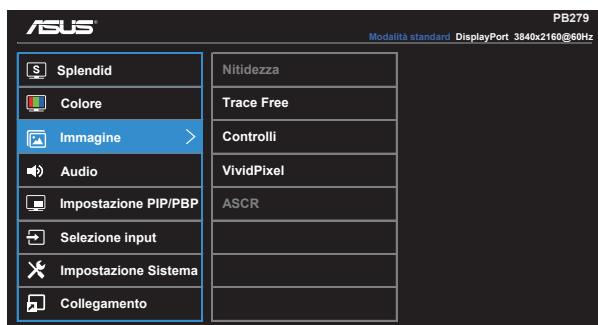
ASUS

PB279

Modalità standard DisplayPort 3840x2160@60Hz

S Splendid
Colore
Immagine >
Audio
Impostazione PIP/PBP
Selezione input
Impostazione Sistema
Collegamento

Nitidezza
Trace Free
Controlli
VividPixel
ASCR